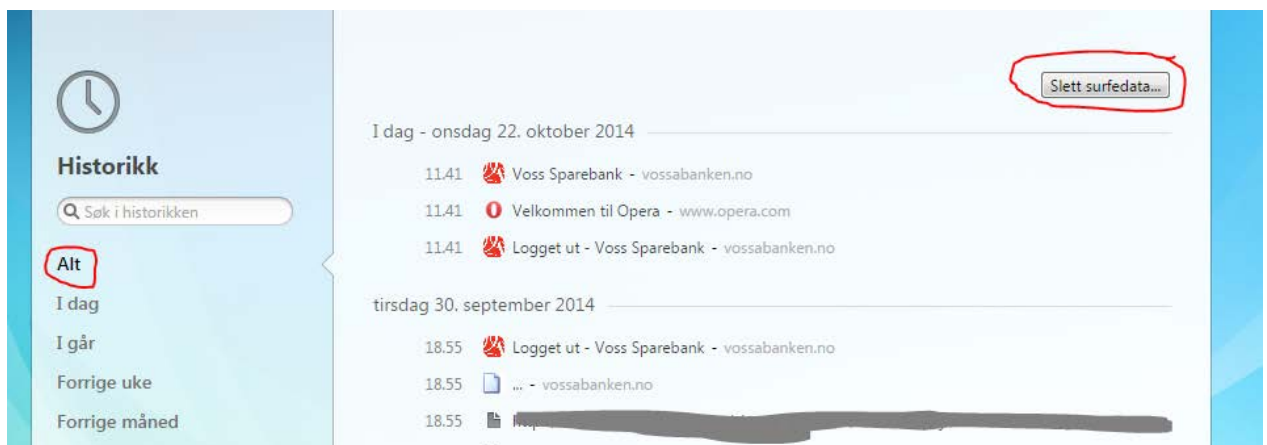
Historikk

Søk i historikken

Alt

I dag

I går

Forrige uke

Forrige måned

Slett surfedata...

I dag - onsdag 22. oktober 2014

11.41 Voss Sparebank - vossabanken.no

11.41 Velkommen til Opera - www.opera.com

11.41 Logget ut - Voss Sparebank - vossabanken.no

tirsdag 30. september 2014

18.55 Logget ut - Voss Sparebank - vossabanken.no

18.55 ... - vossabanken.no

18.55 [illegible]